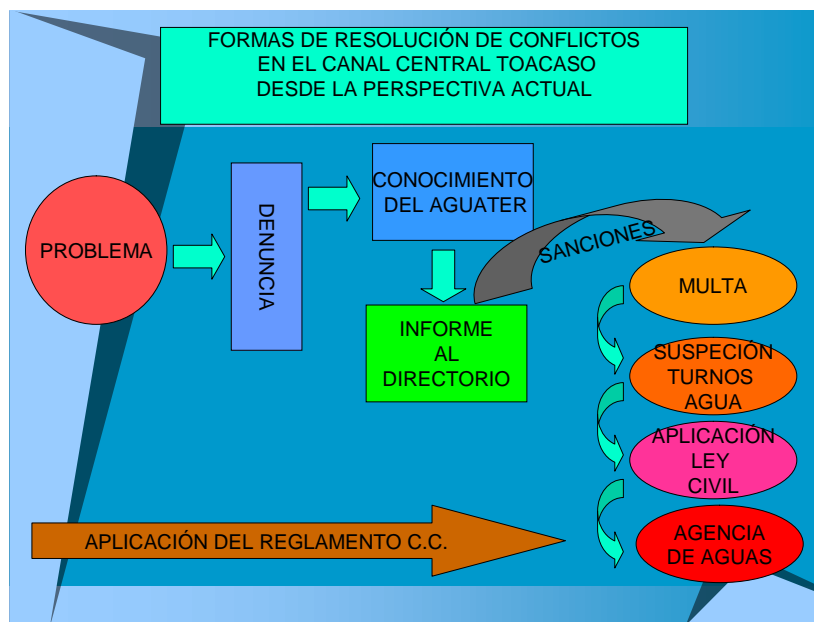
FORMAS DE RESOLUCIÓN DE CONFLICTOS EN EL CANAL CENTRAL TOACASO DESDE LA PERSPECTIVA ACTUAL

PROBLEMA

DENUNCIA

CONOCIMIENTO DEL AGUATER

INFORME AL DIRECTORIO

SANCIONES

MULTA

SUSPECIÓN TURNOS AGUA

APLICACIÓN LEY CIVIL

AGENCIA DE AGUAS

APLICACIÓN DEL REGLAMENTO C.C.